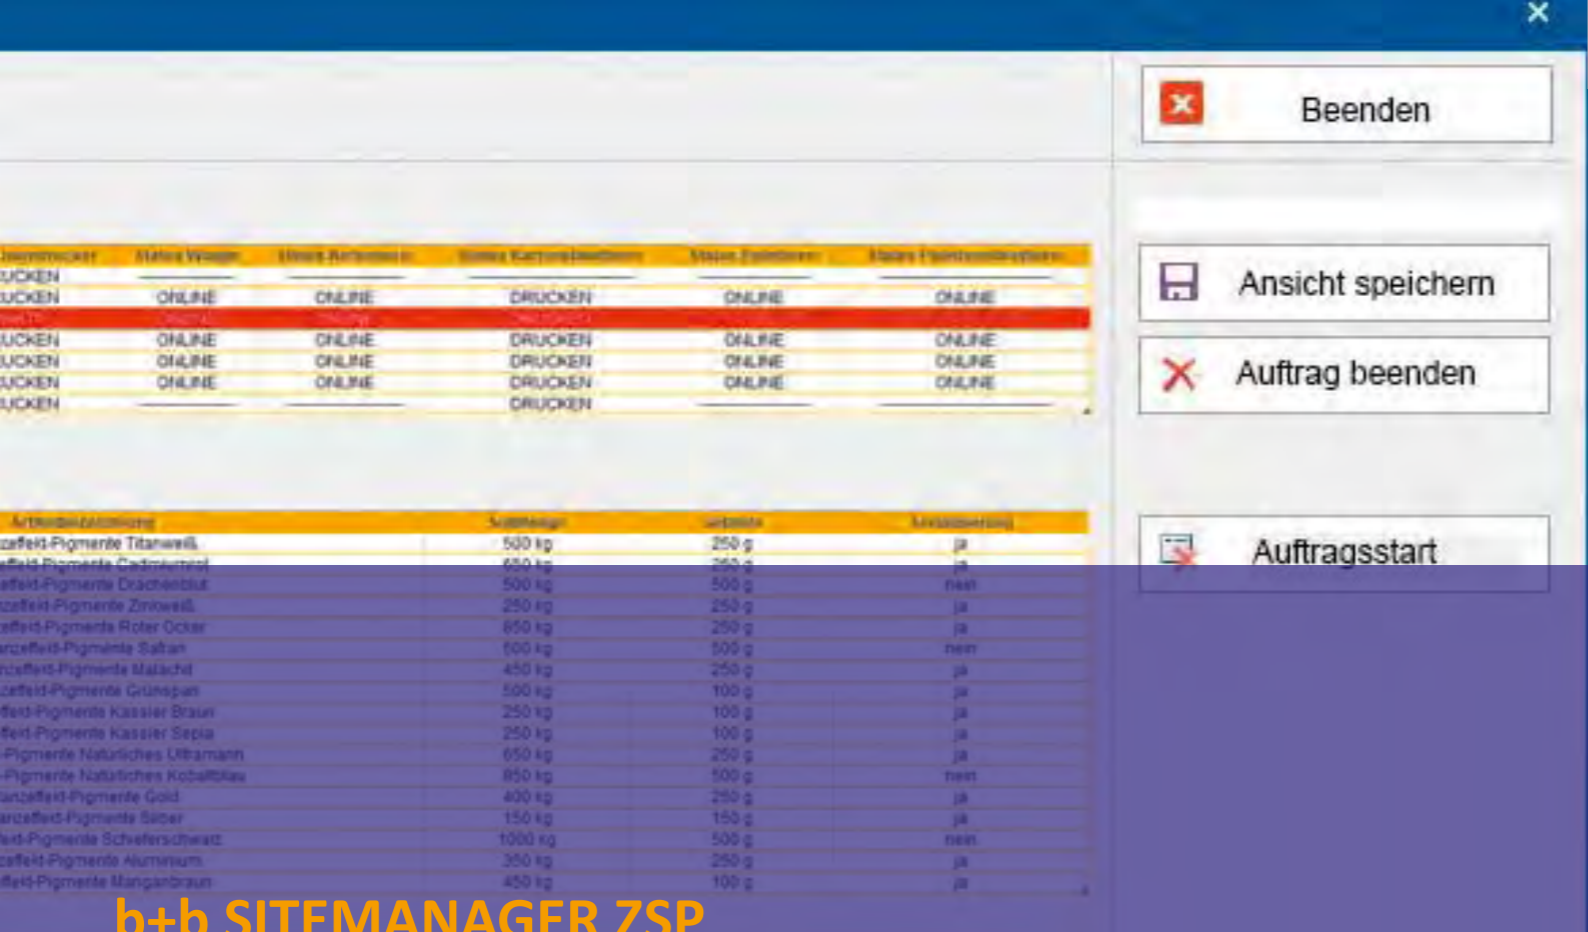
Beenden

Ansicht speichern

Auftrag beenden

Auftragsstart

| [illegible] | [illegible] | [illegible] | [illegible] | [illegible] | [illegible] |
|---|---|---|---|---|---|
| UCKEN | | | | | |
| UCKEN | ONLINE | ONLINE | DRUCKEN | ONLINE | ONLINE |
| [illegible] | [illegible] | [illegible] | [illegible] | | |
| UCKEN | ONLINE | ONLINE | DRUCKEN | ONLINE | ONLINE |
| UCKEN | ONLINE | ONLINE | DRUCKEN | ONLINE | ONLINE |
| UCKEN | ONLINE | ONLINE | DRUCKEN | ONLINE | ONLINE |
| UCKEN | | | DRUCKEN | | |

| Artikelbezeichnung | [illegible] | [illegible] | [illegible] |
|---|---|---|---|
| zeffeld-Pigmente Titanweiß | 500 kg | 250 g | ja |
| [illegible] | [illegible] | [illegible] | ja |
| effeld-Pigmente Drachenblut | 500 kg | 500 g | nein |
| zeffeld-Pigmente Zinkweiß | 250 kg | 250 g | ja |
| effeld-Pigmente Roter Ocker | 850 kg | 250 g | ja |
| anzeffeld-Pigmente Safran | 500 kg | 500 g | nein |
| nzeffeld-Pigmente Malachit | 450 kg | 250 g | ja |
| zeffeld-Pigmente Grünspan | 500 kg | 100 g | ja |
| ffeld-Pigmente Kassler Braun | 250 kg | 100 g | ja |
| ffeld-Pigmente Kassler Sepia | 250 kg | 100 g | ja |
| -Pigmente Natürliches Ultramarin | 650 kg | 250 g | ja |
| -Pigmente Natürliches Kobaltblau | 850 kg | 500 g | nein |
| anzeffeld-Pigmente Gold | 400 kg | 250 g | ja |
| anzeffeld-Pigmente Silber | 150 kg | 150 g | ja |
| eld-Pigmente Schieferschwarz | 1000 kg | 500 g | nein |
| zeffeld-Pigmente Aluminium | 350 kg | 250 g | ja |
| ffeld-Pigmente Manganbraun | 450 kg | 100 g | ja |

b+b SITEMANAGER ZSP